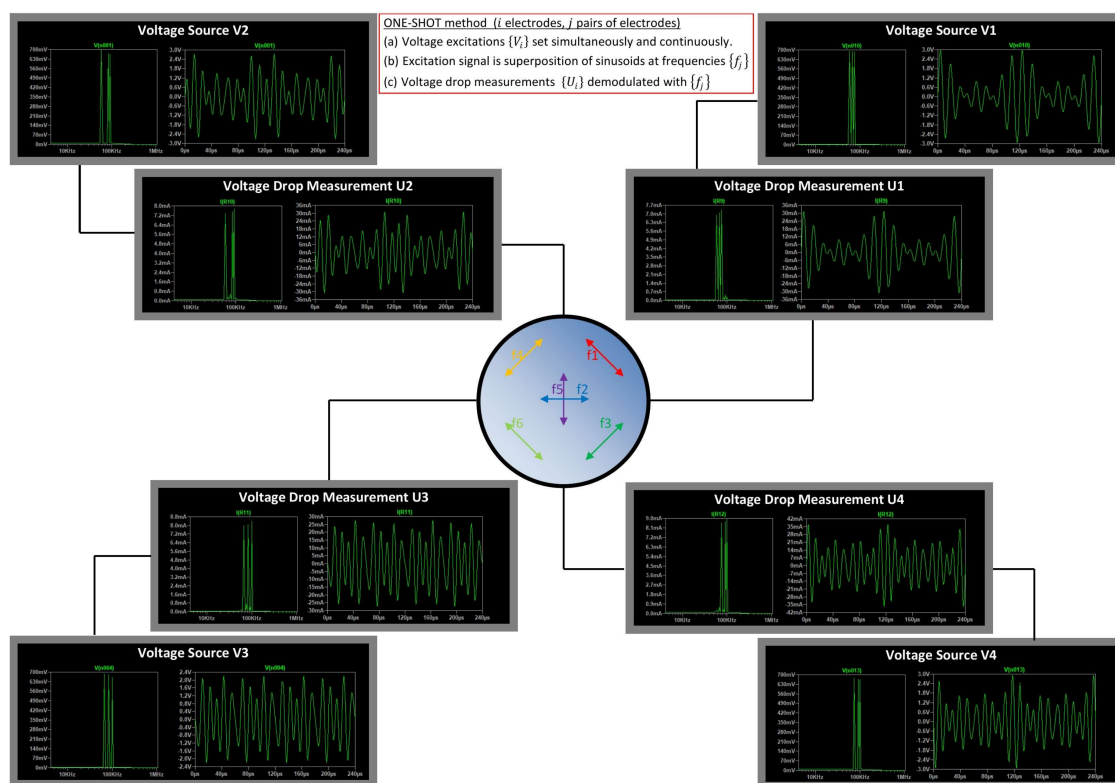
ONE-SHOT method ($i$ electrodes, $j$ pairs of electrodes)
(a) Voltage excitations $\{V_i\}$ set simultaneously and continuously.
(b) Excitation signal is superposition of sinusoids at frequencies $\{f_j\}$
(c) Voltage drop measurements $\{U_i\}$ demodulated with $\{f_j\}$

Voltage Source V2
V(n001)
700mV 630mV 560mV 490mV 420mV 350mV 280mV 210mV 140mV 70mV 0mV
10KHz 100KHz 1MHz
V(n001)
3.0V 2.4V 1.8V 1.2V 0.6V 0.0V -0.6V -1.2V -1.8V -2.4V -3.0V
0µs 40µs 80µs 120µs 160µs 200µs 240µs

Voltage Source V1
V(n010)
700mV 630mV 560mV 490mV 420mV 350mV 280mV 210mV 140mV 70mV 0mV
10KHz 100KHz 1MHz
V(n010)
3.0V 2.4V 1.8V 1.2V 0.6V 0.0V -0.6V -1.2V -1.8V -2.4V -3.0V
0µs 40µs 80µs 120µs 160µs 200µs 240µs

Voltage Drop Measurement U2
I(R10)
8.0mA 7.2mA 6.4mA 5.6mA 4.8mA 4.0mA 3.2mA 2.4mA 1.6mA 0.8mA 0.0mA
10KHz 100KHz 1MHz
I(R10)
36mA 30mA 24mA 18mA 12mA 6mA 0mA -6mA -12mA -18mA -24mA -30mA -36mA
0µs 40µs 80µs 120µs 160µs 200µs 240µs

Voltage Drop Measurement U1
I(R9)
7.7mA 7.0mA 6.3mA 5.6mA 4.9mA 4.2mA 3.5mA 2.8mA 2.1mA 1.4mA 0.7mA 0.0mA
10KHz 100KHz 1MHz
I(R9)
36mA 30mA 24mA 18mA 12mA 6mA 0mA -6mA -12mA -18mA -24mA -30mA -36mA
0µs 40µs 80µs 120µs 160µs 200µs 240µs

f4 f1 f5 f2 f6 f3

Voltage Drop Measurement U3
I(R11)
8.8mA 8.0mA 7.2mA 6.4mA 5.6mA 4.8mA 4.0mA 3.2mA 2.4mA 1.6mA 0.8mA 0.0mA
10KHz 100KHz 1MHz
I(R11)
30mA 25mA 20mA 15mA 10mA 5mA 0mA -5mA -10mA -15mA -20mA -25mA -30mA
0µs 40µs 80µs 120µs 160µs 200µs 240µs

Voltage Drop Measurement U4
I(R12)
9.0mA 8.1mA 7.2mA 6.3mA 5.4mA 4.5mA 3.6mA 2.7mA 1.8mA 0.9mA 0.0mA
10KHz 100KHz 1MHz
I(R12)
42mA 35mA 28mA 21mA 14mA 7mA 0mA -7mA -14mA -21mA -28mA -35mA -42mA
0µs 40µs 80µs 120µs 160µs 200µs 240µs

Voltage Source V3
V(n004)
700mV 630mV 560mV 490mV 420mV 350mV 280mV 210mV 140mV 70mV 0mV
10KHz 100KHz 1MHz
V(n004)
2.4V 2.0V 1.6V 1.2V 0.8V 0.4V 0.0V -0.4V -0.8V -1.2V -1.6V -2.0V -2.4V
0µs 40µs 80µs 120µs 160µs 200µs 240µs

Voltage Source V4
V(n013)
700mV 630mV 560mV 490mV 420mV 350mV 280mV 210mV 140mV 70mV 0mV
10KHz 100KHz 1MHz
V(n013)
3.0V 2.4V 1.8V 1.2V 0.6V 0.0V -0.6V -1.2V -1.8V -2.4V -3.0V
0µs 40µs 80µs 120µs 160µs 200µs 240µs